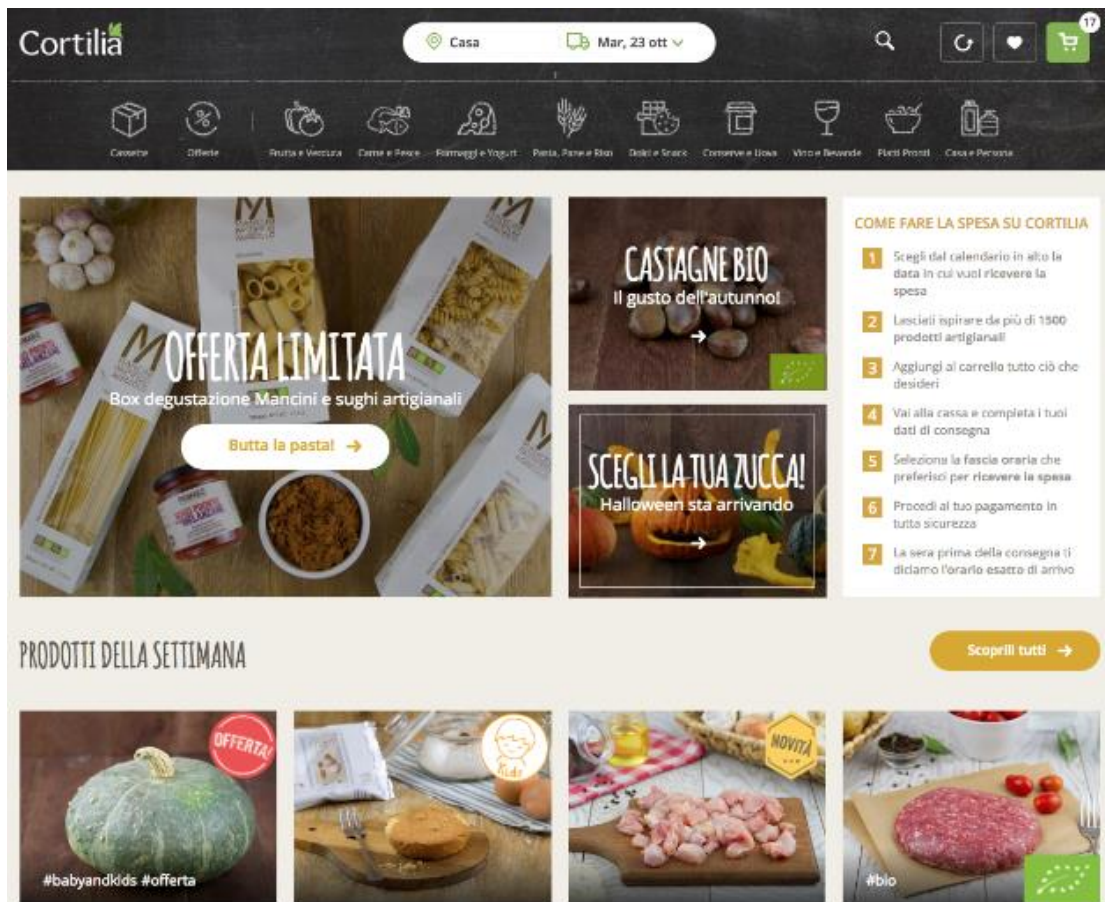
Cortilia

Casa

Mar, 23 ott

17

Cassette
Offerte
Frutta e Verdura
Carne e Pesce
Formaggi e Yogurt
Pasta, Pane e Riso
Dolci e Snack
Conserve e Uova
Vino e Bevande
Piatti Pronti
Casa e Persona

OFFERTA LIMITATA
Box degustazione Mancini e sughi artigianali
Butta la pasta! →

CASTAGNE BIO
Il gusto dell'autunno!

SCEGLI LA TUA ZUCCA!
Halloween sta arrivando

COME FARE LA SPESA SU CORTILIA
1 Scegli dal calendario in alto la data in cui vuoi ricevere la spesa
2 Lasciati ispirare da più di 1500 prodotti artigianali
3 Aggiungi al carrello tutto ciò che desideri
4 Vai alla cassa e completa i tuoi dati di consegna
5 Seleziona la fascia oraria che preferisci per ricevere la spesa
6 Procedi al tuo pagamento in tutta sicurezza
7 La sera prima della consegna ti diciamo l'orario esatto di arrivo

PRODOTTI DELLA SETTIMANA

Scoprili tutti →

OFFERTA!
#babyandkids #offerta

Kids

NOVITÀ

#bio